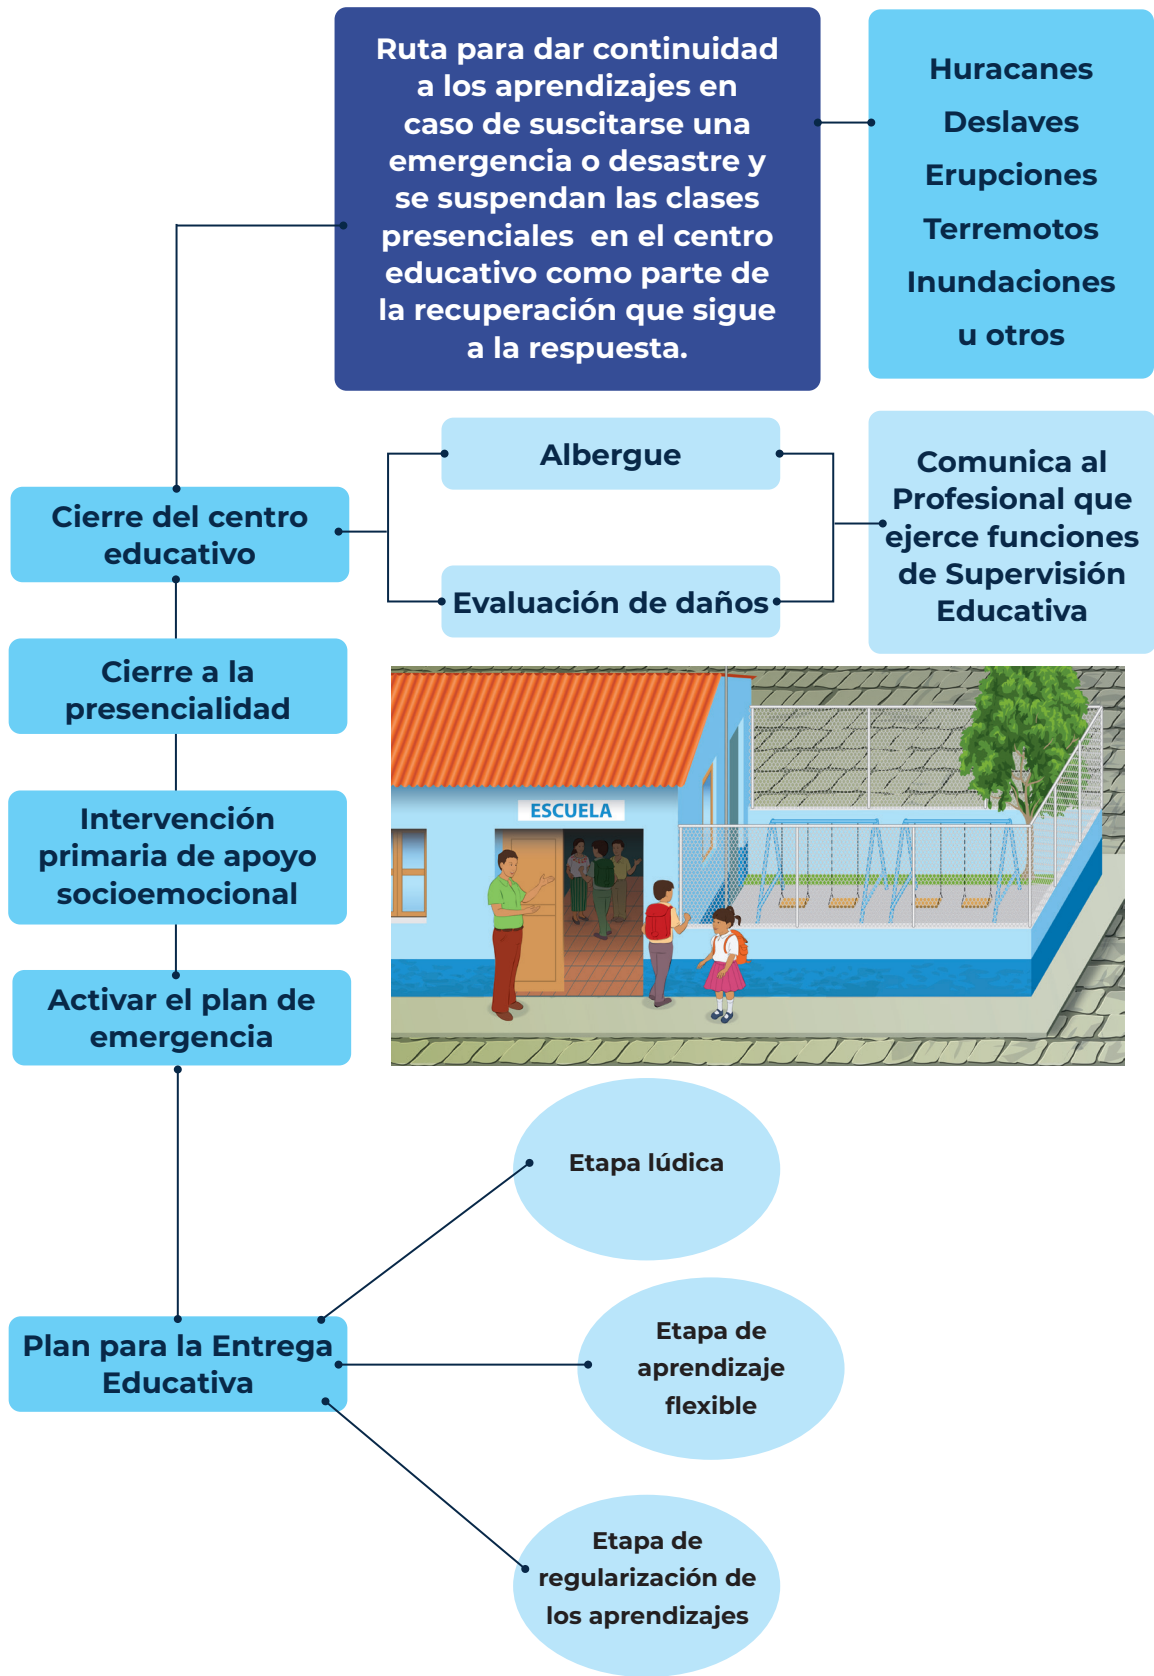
Ruta para dar continuidad a los aprendizajes en caso de suscitarse una emergencia o desastre y se suspendan las clases presenciales en el centro educativo como parte de la recuperación que sigue a la respuesta.

Huracanes
Deslaves
Erupciones
Terremotos
Inundaciones
u otros

Cierre del centro educativo

Albergue

Evaluación de daños

Comunica al Profesional que ejerce funciones de Supervisión Educativa

Cierre a la presencialidad

ESCUELA

Intervención primaria de apoyo socioemocional

Activar el plan de emergencia

Etapa lúdica

Plan para la Entrega Educativa

Etapa de aprendizaje flexible

Etapa de regularización de los aprendizajes